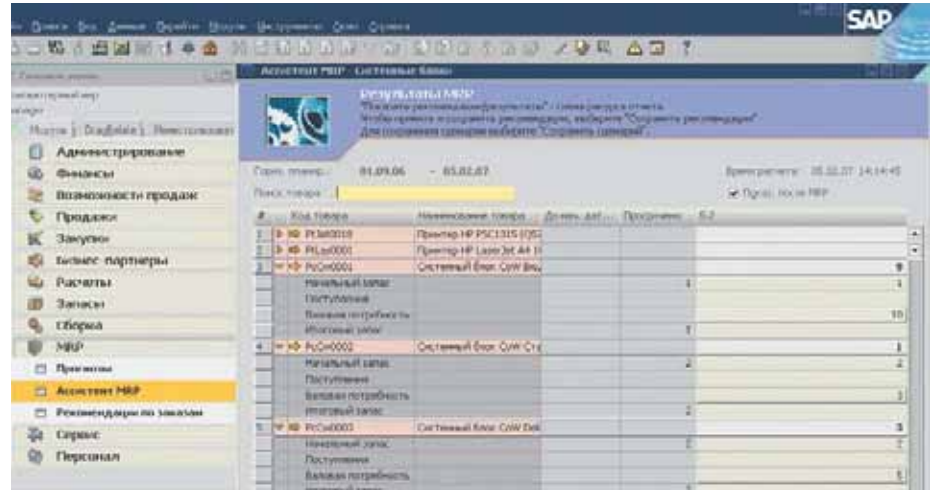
SAP

Ассистент MRP - Системные Бизнес

Результаты MRP

Период планир.: 01.09.06 - 03.02.07

Поиск товара:

Администрирование
Финансы
Возможности продаж
Продажи
Закупки
Бизнес-партнеры
Расчеты
Запасы
Сборка
MRP
Прогнозы
Ассистент MRP
Рекомендации по заказам
Сервис
Персонал

| # | Код товара | Наименование товара | Прогноз |
|---|---|---|---|
| 1 | PC360010 | Принтер HP PSC1315 | |
| 2 | PRL0001 | Принтер HP LaserJet | |
| 3 | PcCm0001 | Системный блок CoW | 9 |
| | Начальный запас | | 1 |
| | Поступления | | |
| | Валовая потребность | | 10 |
| | Итоговый запас | | |
| 4 | PcCm0002 | Системный блок CoW | 1 |
| | Начальный запас | | 2 |
| | Поступления | | |
| | Валовая потребность | | 1 |
| | Итоговый запас | | |
| 5 | PcCm0003 | Системный блок CoW | 3 |
| | Начальный запас | | 2 |
| | Поступления | | |
| | Валовая потребность | | 5 |